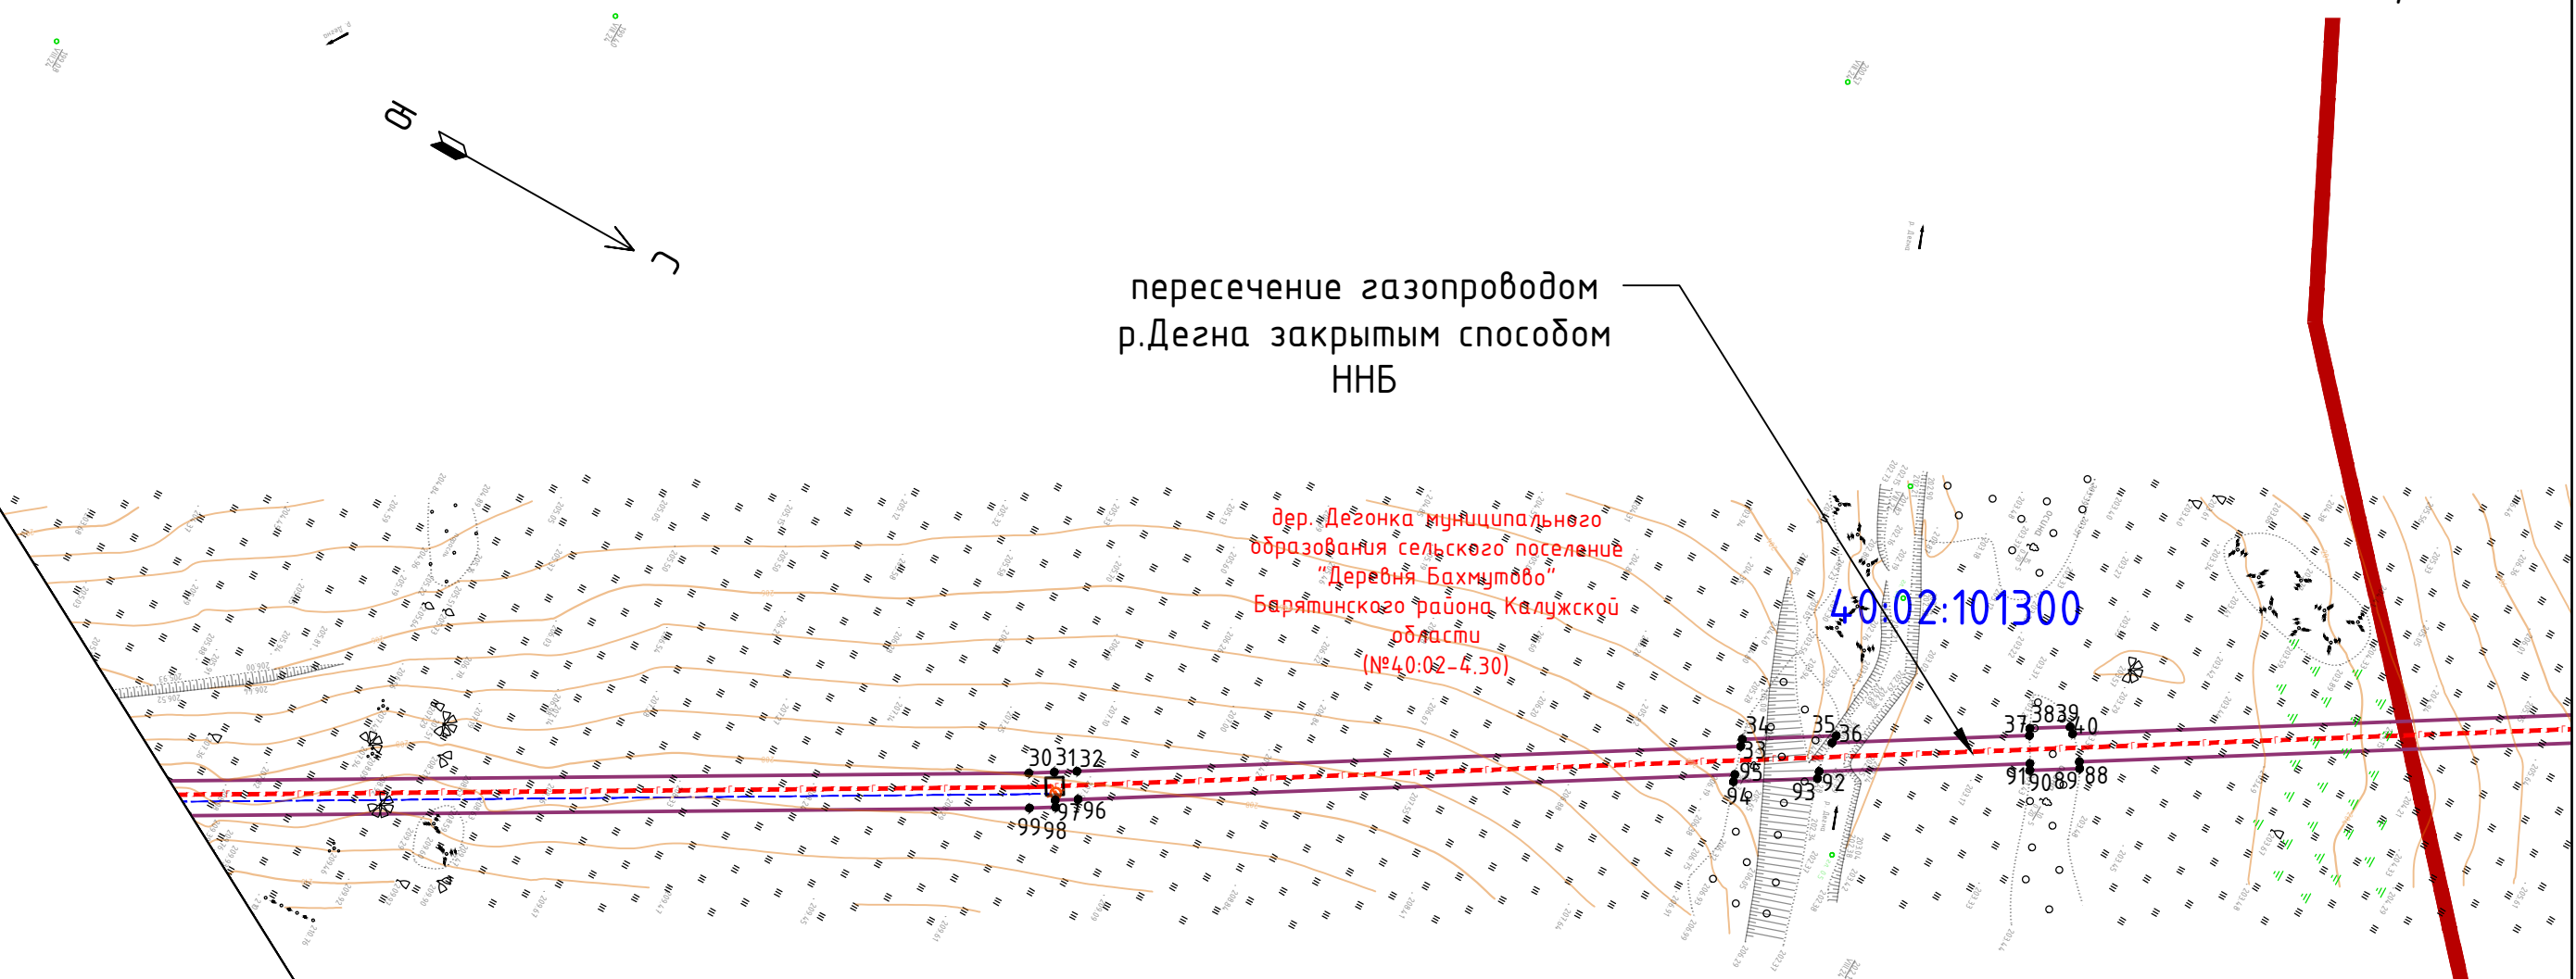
Ю

С

пересечение газопроводом р.Дегна закрытым способом ННБ

дер. Дегонка муниципального образования сельского поселение "Деревня Бахмутово" Барятинского района Калужской области (№40:02-4.30)

40:02:101300

30 31 32
99 98
97 96
34
33
95
94
35
36
93
92
37
38 39
40
91 90 89
88